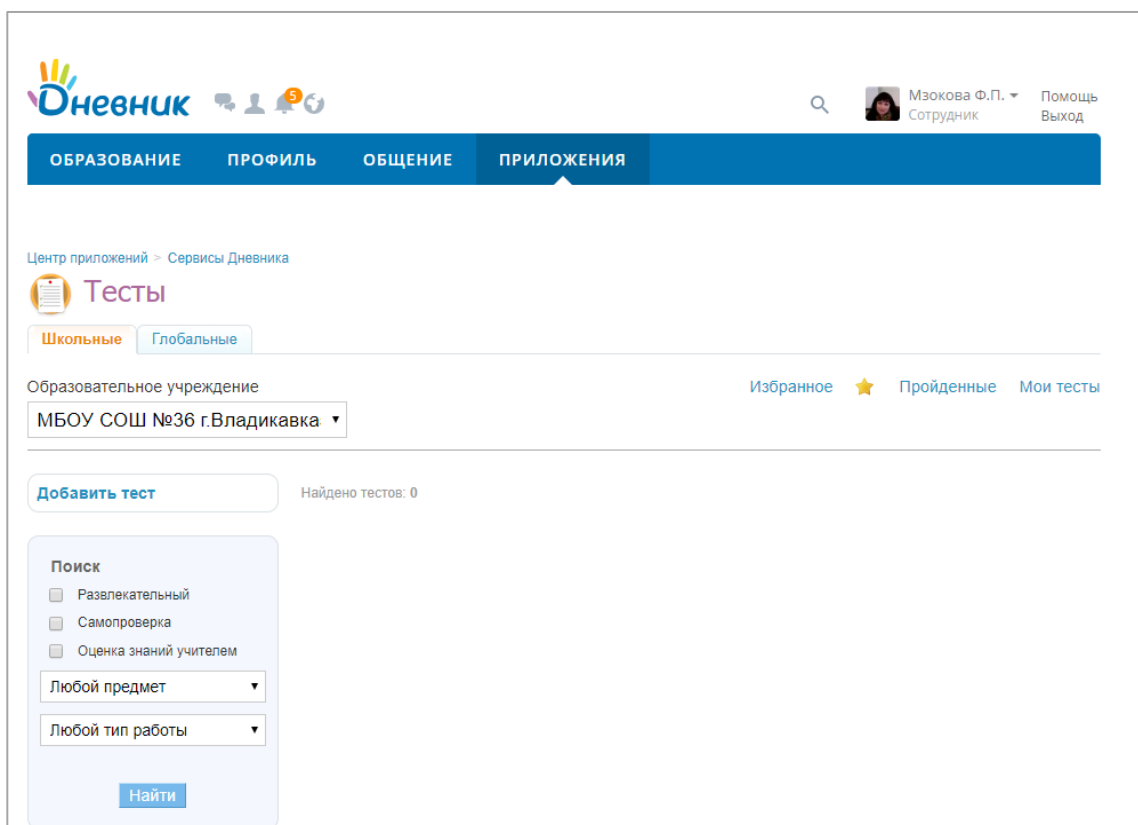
Дневник 5

Мзокова Ф.П. ▾
Сотрудник

Помощь
Выход

ОБРАЗОВАНИЕ ПРОФИЛЬ ОБЩЕНИЕ ПРИЛОЖЕНИЯ

Центр приложений > Сервисы Дневника

Тесты

Школьные Глобальные

Образовательное учреждение

Избранное Пройденные Мои тесты

МБОУ СОШ №36 г.Владикавка ▾

Добавить тест

Найдено тестов: 0

Поиск

Развлекательный

Самопроверка

Оценка знаний учителем

Любой предмет ▾

Любой тип работы ▾

Найти